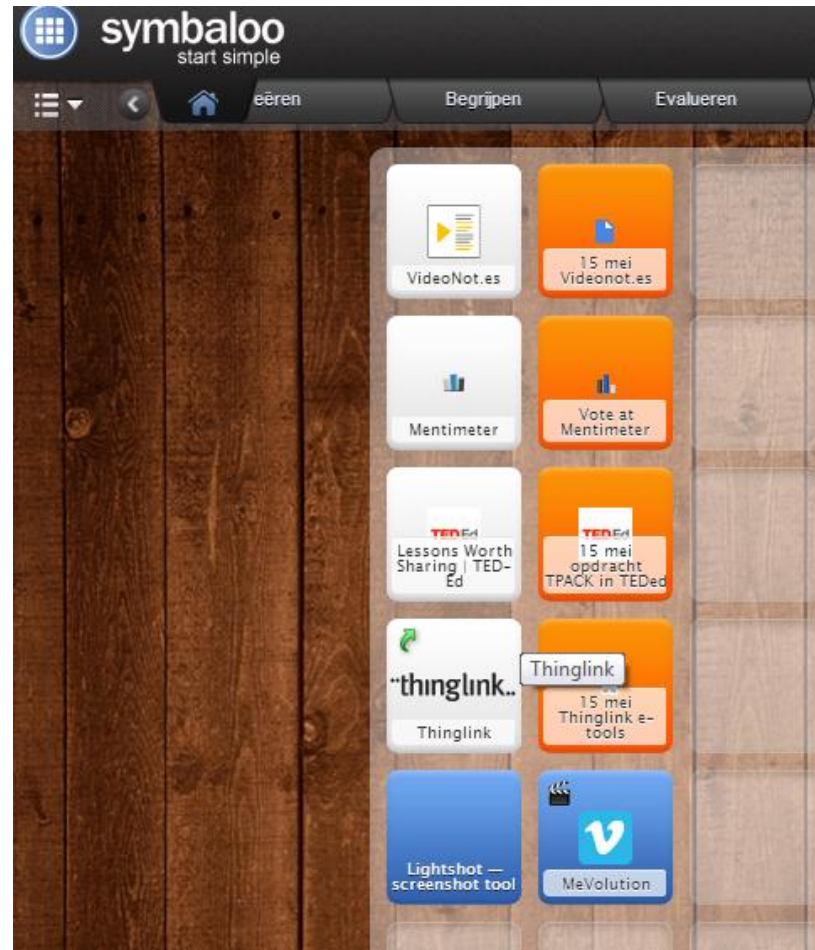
symbaloo
start simple

eëren
Begrijpen
Evalueren

VideoNot.es
15 mei Videonot.es

Mentimeter
Vote at Mentimeter

TED Ed
Lessons Worth Sharing | TED-Ed
TED Ed
15 mei opdracht TPACK in TEDed

thinglink.
Thinglink
Thinglink
15 mei Thinglink e-tools

Lightshot — screenshot tool
MeVolution